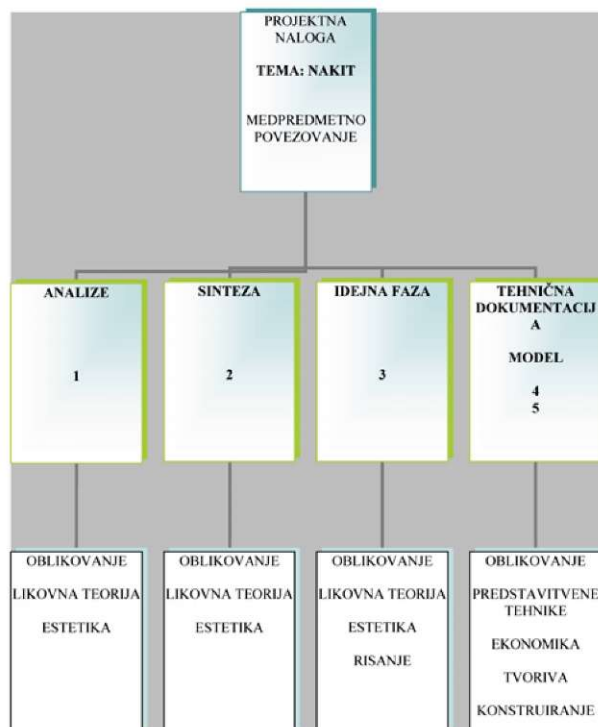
PROJEKTNA NALOGA

TEMA: NAKIT

MEDPREDMETNO POVEZOVANJE

ANALIZE

1

SINTEZA

2

IDEJNA FAZA

3

TEHNIČNA DOKUMENTACIJA

MODEL

4
5

OBLIKOVANJE

LIKOVNA TEORIJA

ESTETIKA

OBLIKOVANJE

LIKOVNA TEORIJA

ESTETIKA

OBLIKOVANJE

LIKOVNA TEORIJA

ESTETIKA

RISANJE

OBLIKOVANJE

PREDSTAVITVENE TEHNIKE

EKONOMIKA

TVORIVA

KONSTRUIRANJE